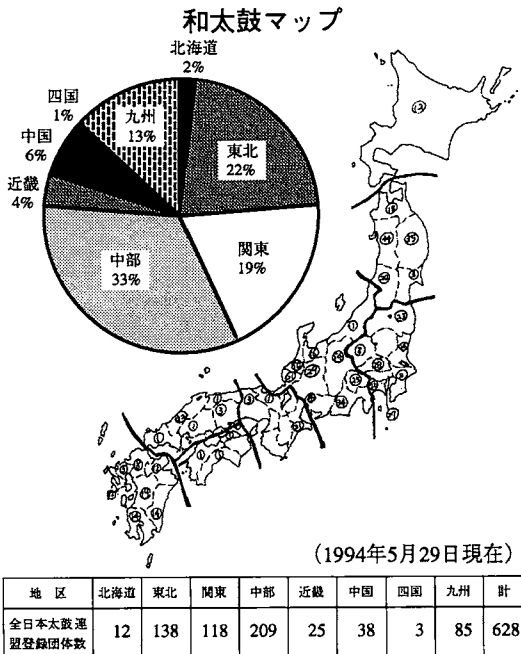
和太鼓マップ

北海道 2%
東北 22%
関東 19%
中部 33%
近畿 4%
中国 6%
四国 1%
九州 13%

(1994年5月29日現在)

| 地区 | 北海道 | 東北 | 関東 | 中部 | 近畿 | 中国 | 四国 | 九州 | 計 |
|---|---|---|---|---|---|---|---|---|---|
| 全日本太鼓連盟登録団体数 | 12 | 138 | 118 | 209 | 25 | 38 | 3 | 85 | 628 |